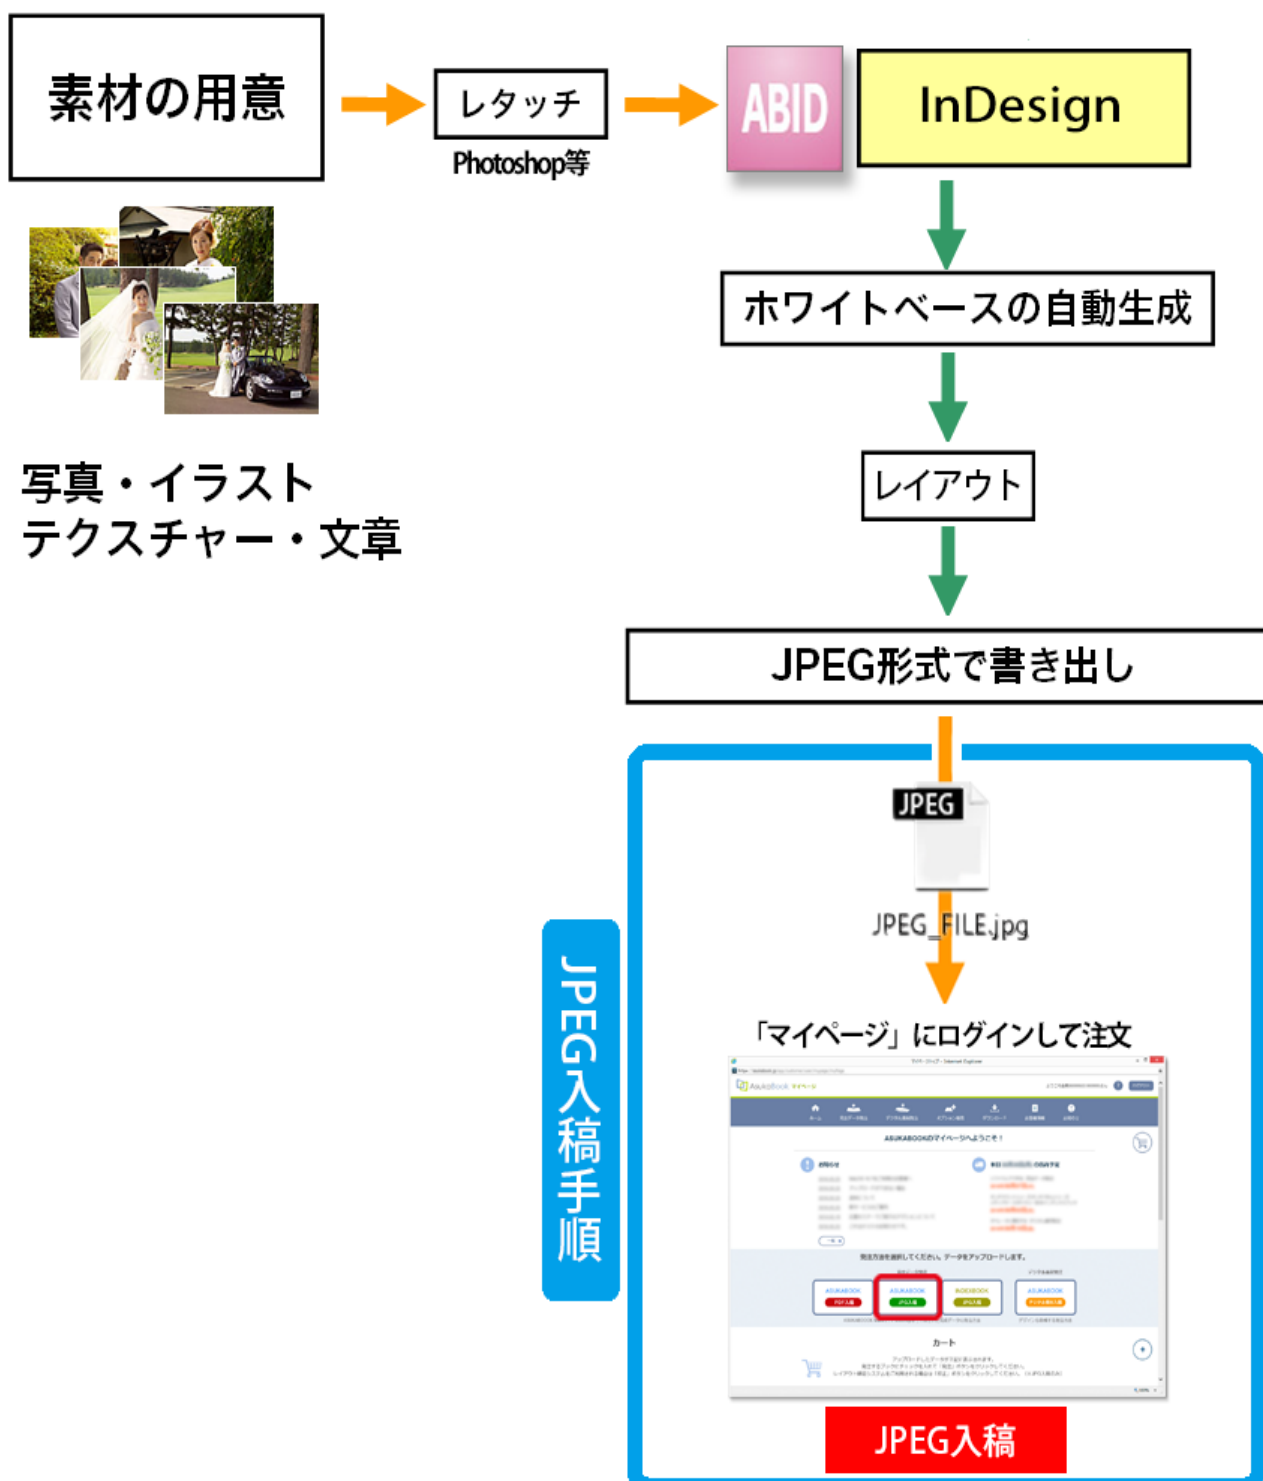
素材の用意

レタッチ

Photoshop等

ABID

InDesign

写真・イラスト
テクスチャー・文章

ホワイトベースの自動生成

レイアウト

JPEG形式で書き出し

JPEG入稿手順

JPEG

JPEG_FILE.jpg

「マイページ」にログインして注文

ASUKABOOKのマイページへようこそ！

カート

JPEG入稿